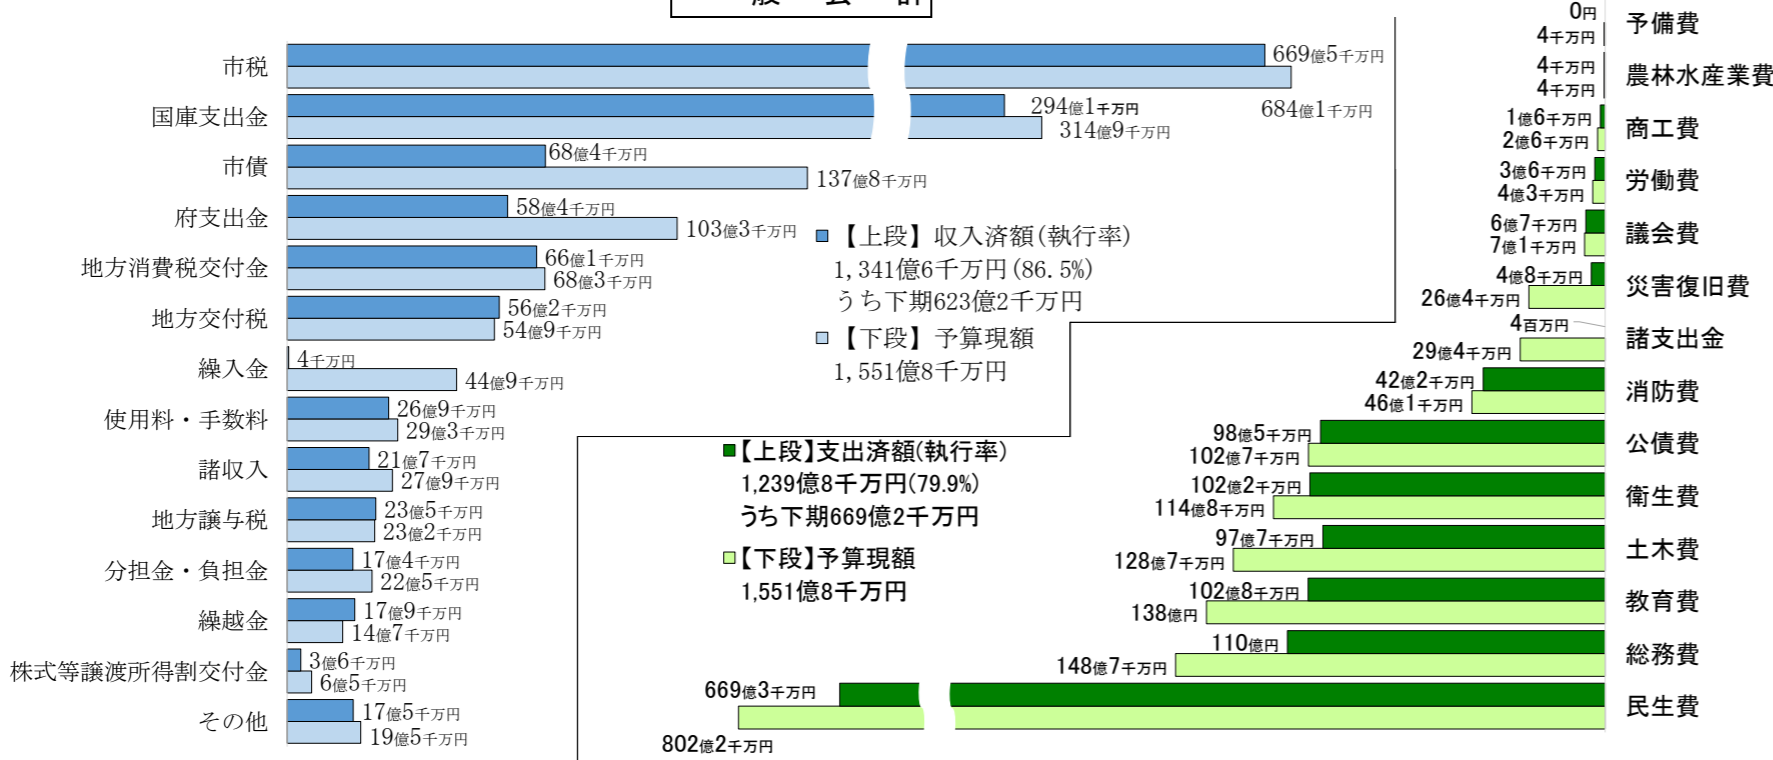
般 会 計

市税
669億5千万円
684億1千万円
国庫支出金
294億1千万円
314億9千万円
市債
68億4千万円
137億8千万円
府支出金
58億4千万円
103億3千万円
地方消費税交付金
66億1千万円
68億3千万円
地方交付税
56億2千万円
54億9千万円
繰入金
4千万円
44億9千万円
使用料・手数料
26億9千万円
29億3千万円
諸収入
21億7千万円
27億9千万円
地方譲与税
23億5千万円
23億2千万円
分担金・負担金
17億4千万円
22億5千万円
繰越金
17億9千万円
14億7千万円
株式等譲渡所得割交付金
3億6千万円
6億5千万円
その他
17億5千万円
19億5千万円

【上段】収入済額(執行率)
1,341億6千万円(86.5%)
うち下期623億2千万円
【下段】予算現額
1,551億8千万円

【上段】支出済額(執行率)
1,239億8千万円(79.9%)
うち下期669億2千万円
【下段】予算現額
1,551億8千万円

予備費
0円
4千万円
農林水産業費
4千万円
4千万円
商工費
1億6千万円
2億6千万円
労働費
3億6千万円
4億3千万円
議会費
6億7千万円
7億1千万円
災害復旧費
4億8千万円
26億4千万円
諸支出金
4百万円
29億4千万円
消防費
42億2千万円
46億1千万円
公債費
98億5千万円
102億7千万円
衛生費
102億2千万円
114億8千万円
土木費
97億7千万円
128億7千万円
教育費
102億8千万円
138億円
総務費
110億円
148億7千万円
民生費
669億3千万円
802億2千万円